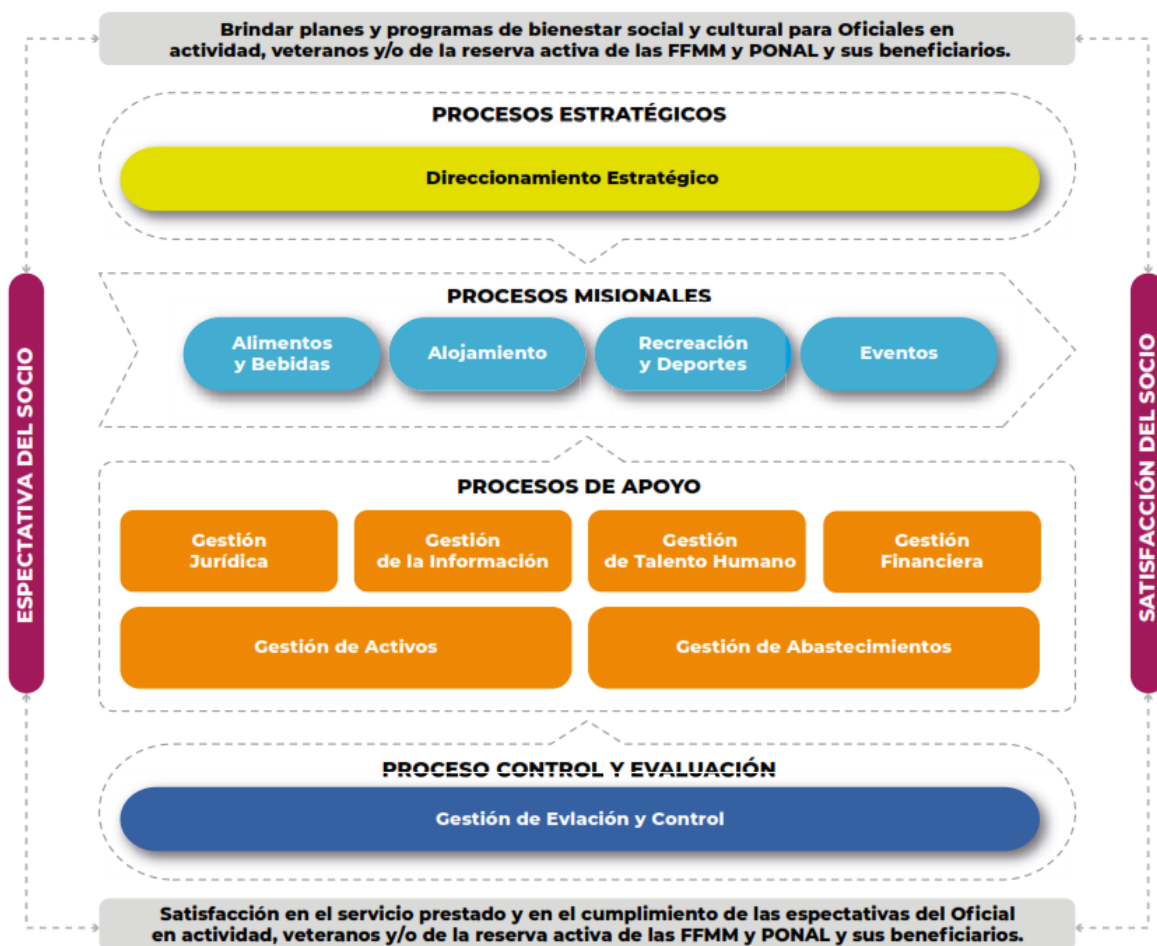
Brindar planes y programas de bienestar social y cultural para Oficiales en actividad, veteranos y/o de la reserva activa de las FFMM y PONAL y sus beneficiarios.

ESPECTATIVA DEL SOCIO

PROCESOS ESTRATÉGICOS

Direccionamiento Estratégico

PROCESOS MISIONALES

Alimentos y Bebidas

Alojamiento

Recreación y Deportes

Eventos

PROCESOS DE APOYO

Gestión Jurídica

Gestión de la Información

Gestión de Talento Humano

Gestión Financiera

Gestión de Activos

Gestión de Abastecimientos

PROCESO CONTROL Y EVALUACIÓN

Gestión de Evlación y Control

SATISFACCIÓN DEL SOCIO

Satisfacción en el servicio prestado y en el cumplimiento de las espectativas del Oficial en actividad, veteranos y/o de la reserva activa de las FFMM y PONAL y sus beneficiarios.